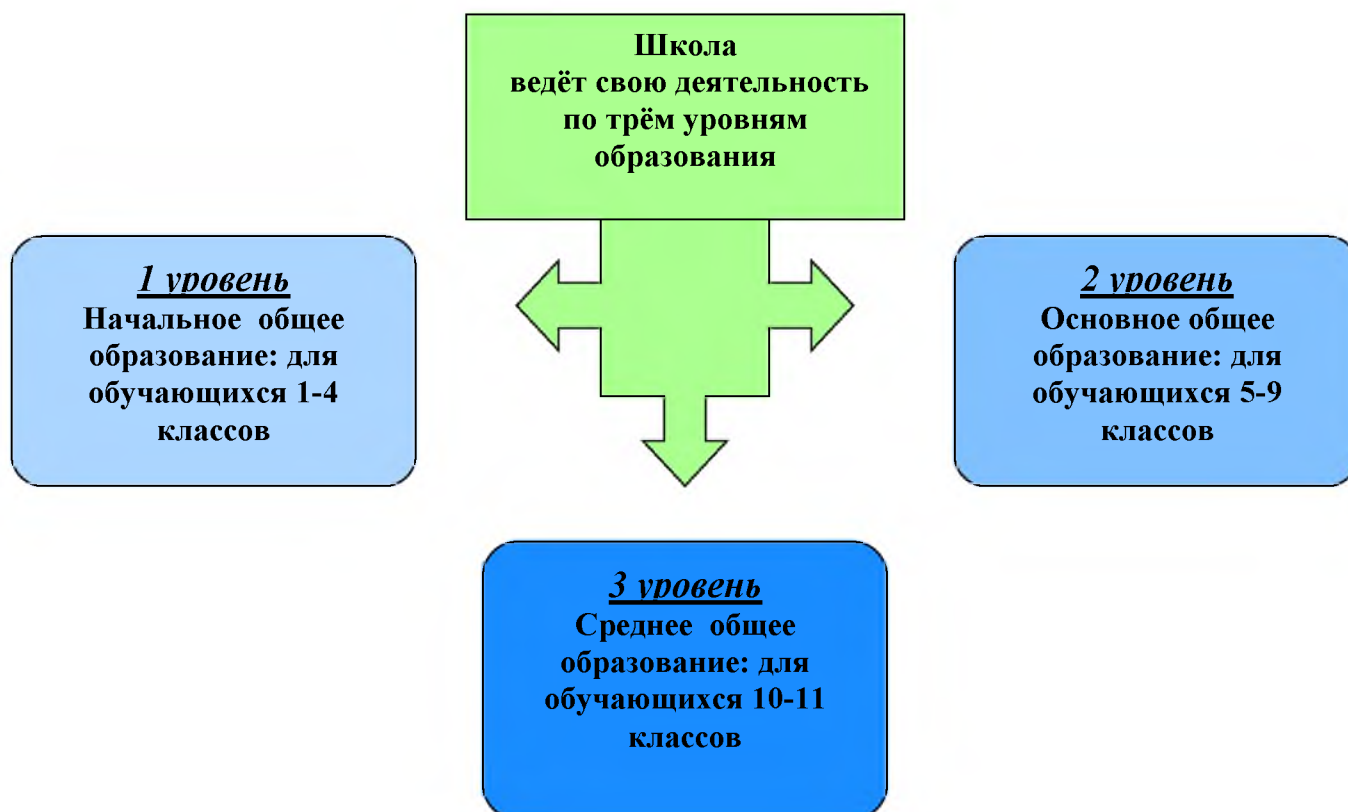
Школа
ведёт свою деятельность по трём уровням образования

1 уровень
Начальное общее образование: для обучающихся 1-4 классов

2 уровень
Основное общее образование: для обучающихся 5-9 классов

3 уровень
Среднее общее образование: для обучающихся 10-11 классов